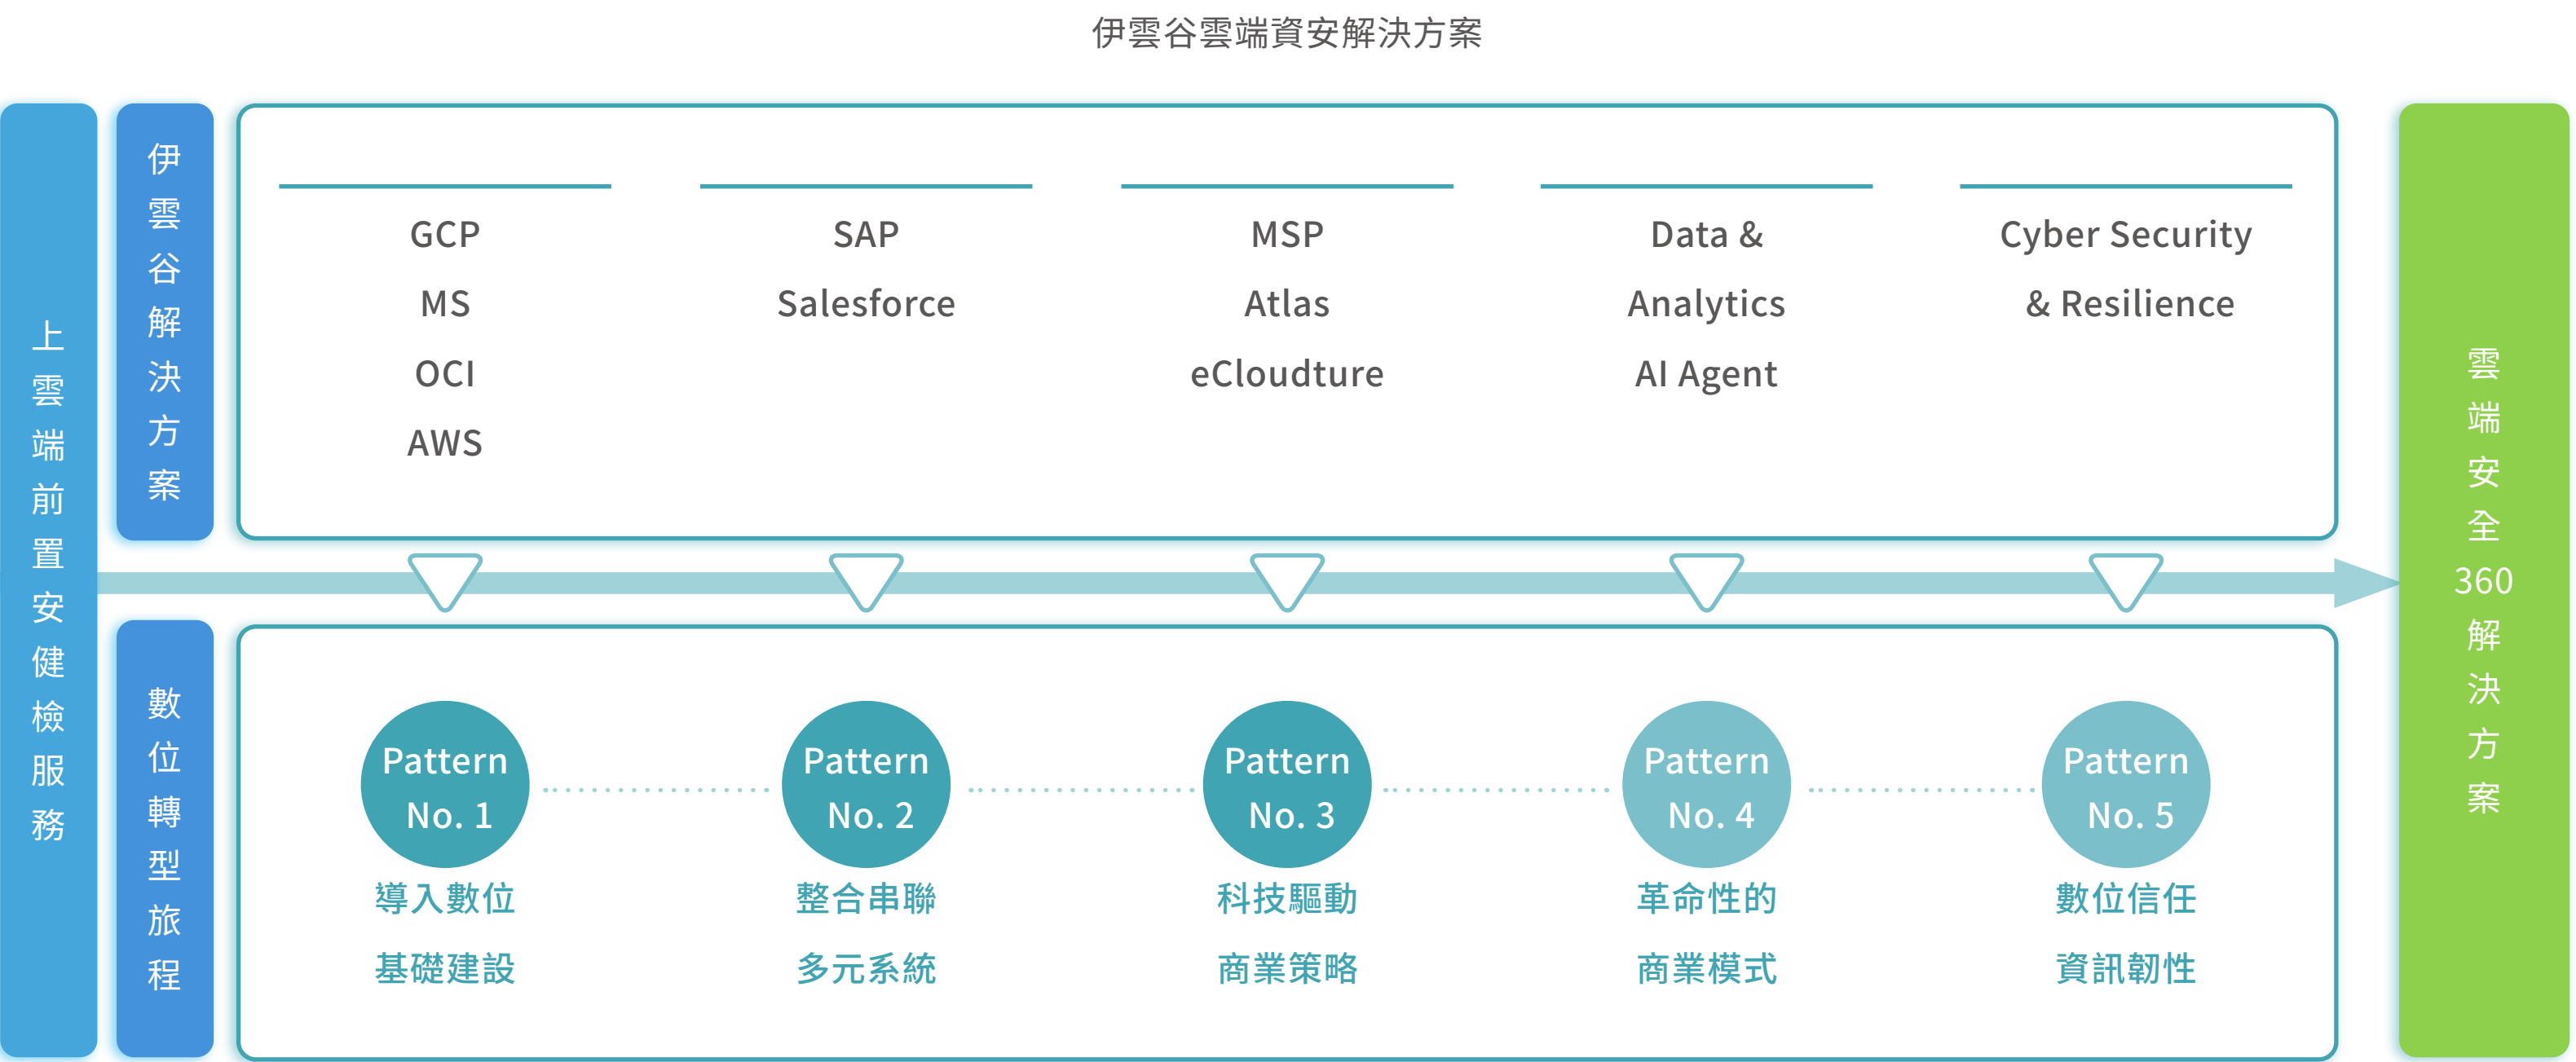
伊雲谷雲端資安解決方案

上雲端前置安健檢服務

伊雲谷解決方案

GCP
MS
OCI
AWS

SAP
Salesforce

MSP
Atlas
eCloudture

Data &
Analytics
AI Agent

Cyber Security
& Resilience

數位轉型旅程

Pattern No. 1
導入數位
基礎建設

Pattern No. 2
整合串聯
多元系統

Pattern No. 3
科技驅動
商業策略

Pattern No. 4
革命性的
商業模式

Pattern No. 5
數位信任
資訊韌性

雲端安全360解決方案